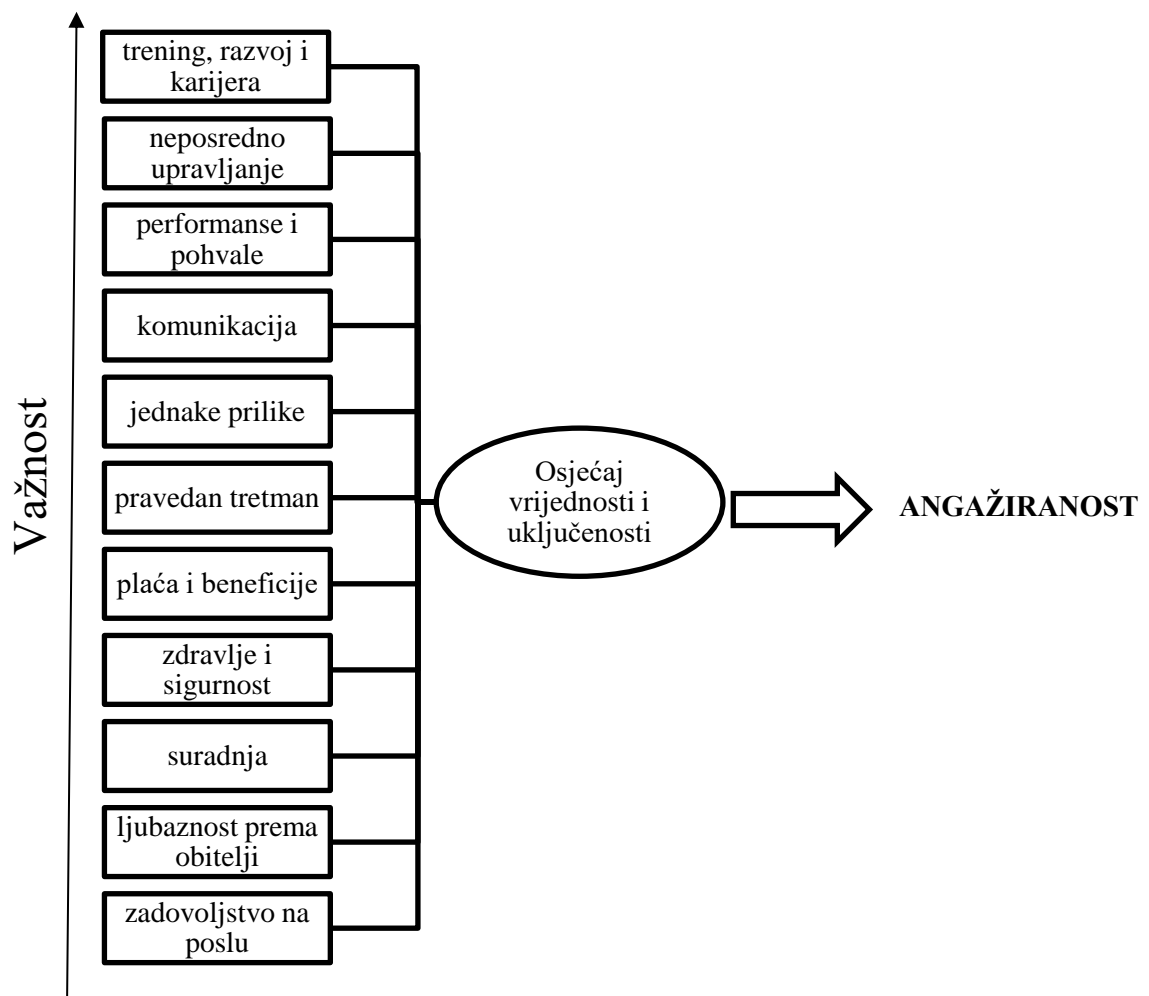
Važnost

trening, razvoj i karijera

neposredno upravljanje

performanse i pohvale

komunikacija

jednake prilike

pravedan tretman

plaća i beneficije

zdravlje i sigurnost

suradnja

ljubaznost prema obitelji

zadovoljstvo na poslu

Osjećaj vrijednosti i uključenosti

ANGAŽIRANOST